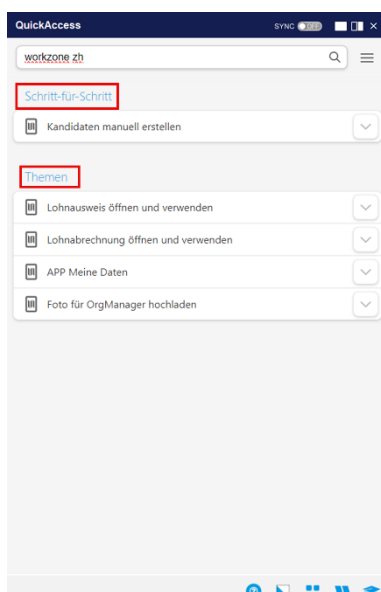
QuickAccess

SYNC

workzone zh

Schritt-für-Schritt

Kandidaten manuell erstellen

Themen

Lohnausweis öffnen und verwenden

Lohnabrechnung öffnen und verwenden

APP Meine Daten

Foto für OrgManager hochladen